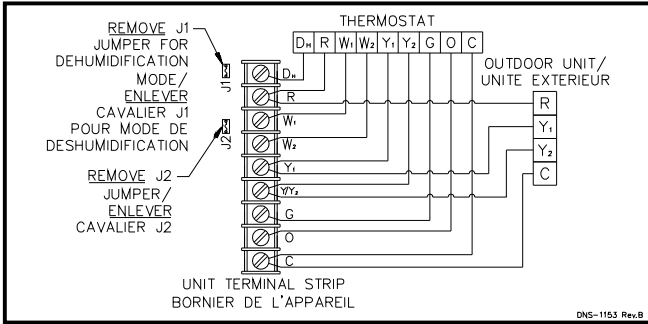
REMOVE J1 JUMPER FOR DEHUMIDIFICATION MODE/ ENLEVER CAVALIER J1 POUR MODE DE DESHUMIDIFICATION

J1

J2

REMOVE J2 JUMPER/ ENLEVER CAVALIER J2

THERMOSTAT

| $D_H$ | R | $W_1$ | $W_2$ | $Y_1$ | $Y_2$ | G | O | C |
|---|---|---|---|---|---|---|---|---|

$D_H$
R
$W_1$
$W_2$
$Y_1$
$Y/Y_2$
G
O
C

OUTDOOR UNIT/ UNITE EXTERIEUR

R
$Y_1$
$Y_2$
C

UNIT TERMINAL STRIP
BORNIER DE L'APPAREIL

DNS-1153 Rev.B